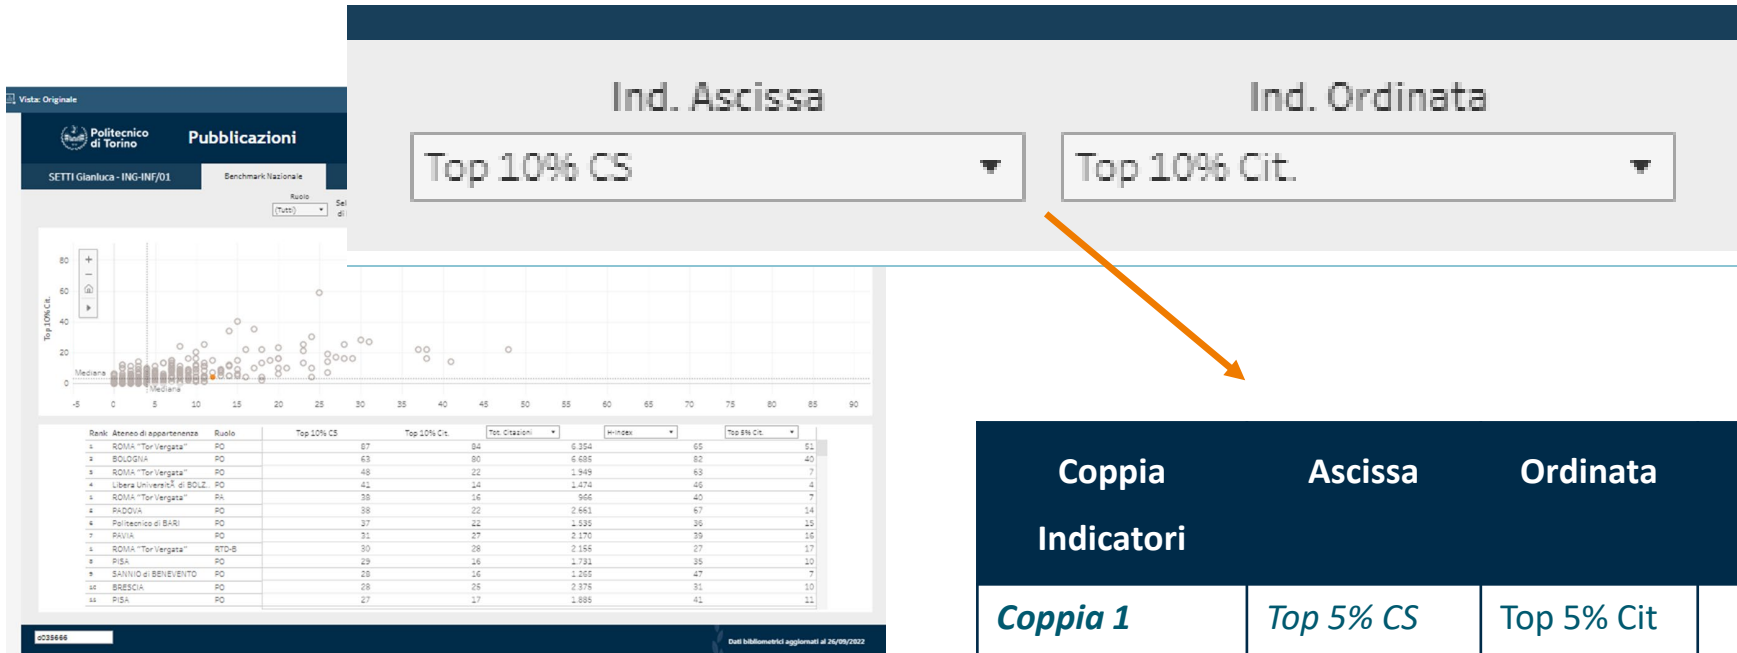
Vista: Originale

Politecnico di Torino

Pubblicazioni

SETTI Gianluca - ING-INF/01

Benchmark Nazionale

Ruolo

(Tutti)

Ind. Ascissa

Top 10% CS

Ind. Ordinata

Top 10% Cit.

Top 10% Cit.

Mediana

Mediana

80
60
40
20
0

-5 0 5 10 15 20 25 30 35 40 45 50 55 60 65 70 75 80 85 90

| Rank | Ateneo di appartenenza | Ruolo | Top 10% CS | Top 10% Cit. | Tot. Citazioni | H-index | Top 5% Cit. |
|---|---|---|---|---|---|---|---|
| 1 | ROMA "Tor Vergata" | PO | 87 | 84 | 6.354 | 65 | 51 |
| 2 | BOLOGNA | PO | 63 | 80 | 6.685 | 82 | 40 |
| 3 | ROMA "Tor Vergata" | PO | 48 | 22 | 1.949 | 63 | 7 |
| 4 | Libera UniversitÃ di BOLZ.. | PO | 41 | 14 | 1.474 | 46 | 4 |
| 1 | ROMA "Tor Vergata" | PA | 38 | 16 | 966 | 40 | 7 |
| 2 | PADOVA | PO | 38 | 22 | 2.661 | 67 | 14 |
| 6 | Politecnico di BARI | PO | 37 | 22 | 1.535 | 36 | 15 |
| 7 | PAVIA | PO | 31 | 27 | 2.170 | 39 | 16 |
| 1 | ROMA "Tor Vergata" | RTD-B | 30 | 28 | 2.156 | 27 | 17 |
| 8 | PISA | PO | 29 | 16 | 1.731 | 35 | 10 |
| 9 | SANNIO di BENEVENTO | PO | 28 | 16 | 1.265 | 47 | 7 |
| 10 | BRESCIA | PO | 28 | 25 | 2.375 | 31 | 10 |
| 11 | PISA | PO | 27 | 17 | 1.885 | 41 | 11 |

d035666

Dati bibliometrici aggiornati al 26/09/2022

| Coppia Indicatori | Ascissa | Ordinata |
|---|---|---|
| Coppia 1 | Top 5% CS | Top 5% Cit |